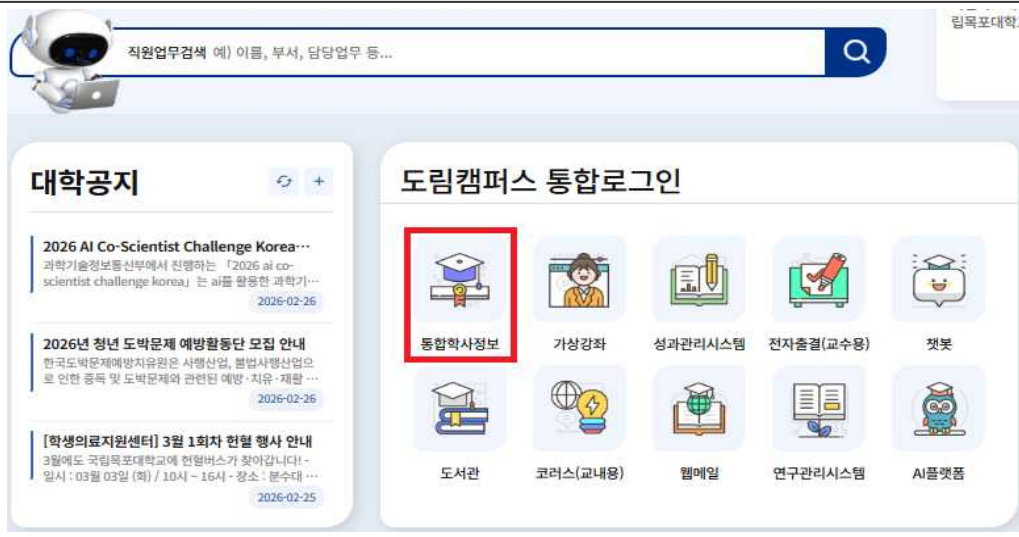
직원업무검색 예) 이름, 부서, 담당업무 등...

립목포대학

대학공지

2026 AI Co-Scientist Challenge Korea⋯
과학기술정보통신부에서 진행하는 「2026 ai co-scientist challenge korea」는 ai를 활용한 과학기⋯
2026-02-26

2026년 청년 도박문제 예방활동단 모집 안내
한국도박문제예방치유원은 사행산업, 불법사행산업으로 인한 중독 및 도박문제와 관련된 예방·치유·재활 ⋯
2026-02-26

[학생의료지원센터] 3월 1회차 헌혈 행사 안내
3월에도 국립목포대학교에 헌혈버스가 찾아갑니다! - 일시 : 03월 03일 (화) / 10시 ~ 16시 - 장소 : 분수대 ⋯
2026-02-25

도림캠퍼스 통합로그인

통합학사정보
가상강좌
성과관리시스템
전자출결(교수용)
챗봇
도서관
코러스(교내용)
웹메일
연구관리시스템
AI플랫폼